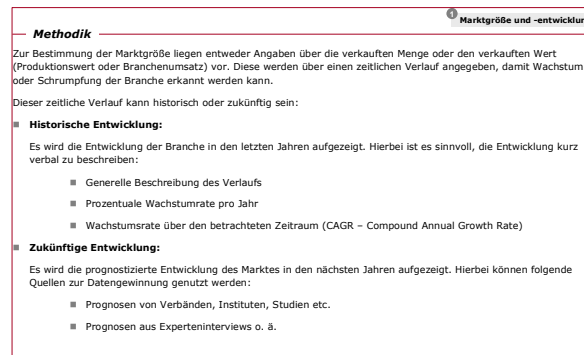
1 Marktgröße und -entwicklun

Methodik

Zur Bestimmung der Marktgröße liegen entweder Angaben über die verkauften Menge oder den verkauften Wert (Produktionswert oder Branchenumsatz) vor. Diese werden über einen zeitlichen Verlauf angegeben, damit Wachstum oder Schrumpfung der Branche erkannt werden kann.

Dieser zeitliche Verlauf kann historisch oder zukünftig sein:

Historische Entwicklung:

Es wird die Entwicklung der Branche in den letzten Jahren aufgezeigt. Hierbei ist es sinnvoll, die Entwicklung kurz verbal zu beschreiben:

Generelle Beschreibung des Verlaufs

Prozentuale Wachstumsrate pro Jahr

Wachstumsrate über den betrachteten Zeitraum (CAGR – Compound Annual Growth Rate)

Zukünftige Entwicklung:

Es wird die prognostizierte Entwicklung des Marktes in den nächsten Jahren aufgezeigt. Hierbei können folgende Quellen zur Datengewinnung genutzt werden:

Prognosen von Verbänden, Instituten, Studien etc.

Prognosen aus Experteninterviews o. ä.